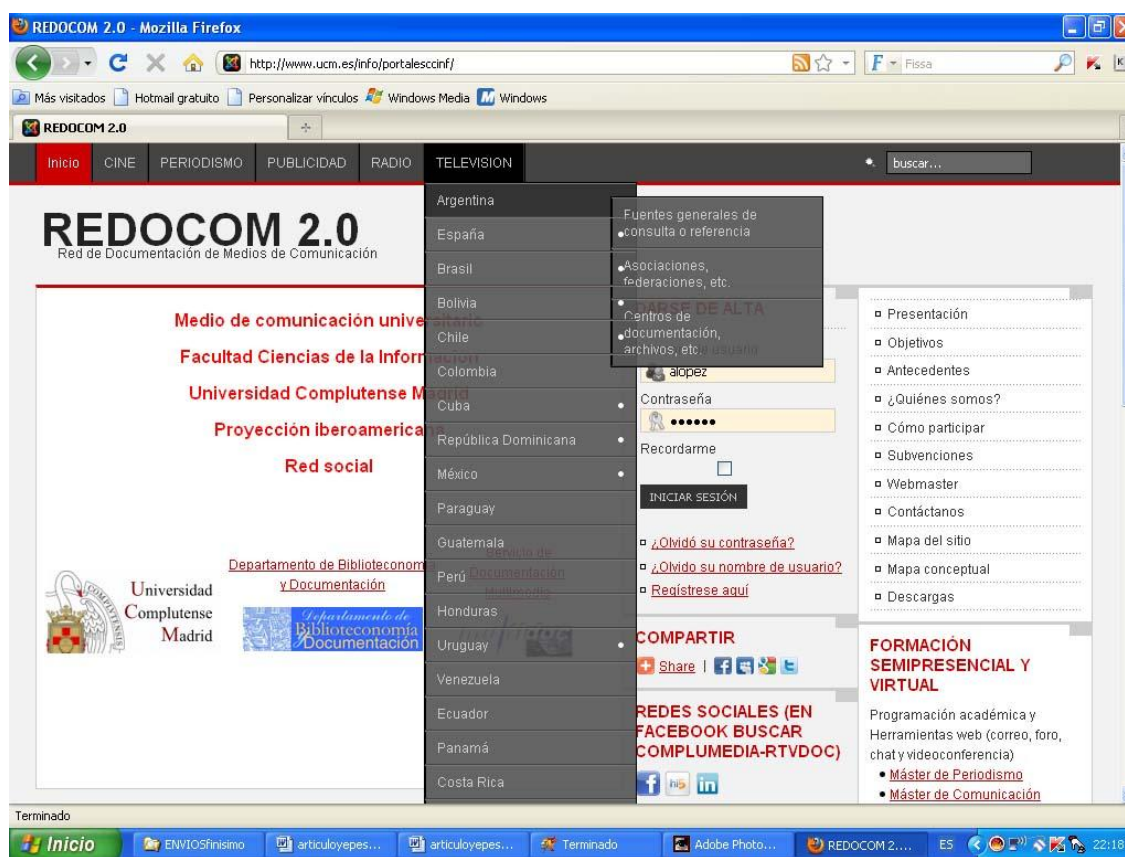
REDOCOM 2.0 - Mozilla Firefox

http://www.ucm.es/info/portalescinf/

Fissa

Más visitados Hotmail gratuito Personalizar vínculos Windows Media Windows

REDOCOM 2.0

Inicio CINE PERIODISMO PUBLICIDAD RADIO TELEVISION

buscar...

REDOCOM 2.0
Red de Documentación de Medios de Comunicación

Medio de comunicación univer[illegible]

Facultad Ciencias de la Inform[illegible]

Universidad Complutense M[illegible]

Proyección iberoamerica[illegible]

Red social

Argentina
España
Brasil
Bolivia
Chile
Colombia
Cuba
República Dominicana
México
Paraguay
Guatemala
Perú
Honduras
Uruguay
Venezuela
Ecuador
Panamá
Costa Rica

Fuentes generales de consulta o referencia

Asociaciones, federaciones, etc.

Centros de documentación, archivos, etc.

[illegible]DARSE DE ALTA

alopez

Contraseña

••••••

Recordarme

INICIAR SESIÓN

¿Olvidó su contraseña?
¿Olvidó su nombre de usuario?
Regístrese aquí

Departamento de Biblioteconom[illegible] y Documentación

Universidad Complutense Madrid

Departamento de Biblioteconomía y Documentación

COMPARTIR

Share

REDES SOCIALES (EN FACEBOOK BUSCAR COMPLUMEDIA-RTVDOC)

Presentación
Objetivos
Antecedentes
¿Quiénes somos?
Cómo participar
Subvenciones
Webmaster
Contáctanos
Mapa del sitio
Mapa conceptual
Descargas

FORMACIÓN SEMIPRESENCIAL Y VIRTUAL

Programación académica y Herramientas web (correo, foro, chat y videoconferencia)
• Máster de Periodismo
• Máster de Comunicación

Terminado

Inicio ENVIOSfinisimo articuloyepes... articuloyepes... Terminado Adobe Photo... REDOCOM 2.... ES 22:18